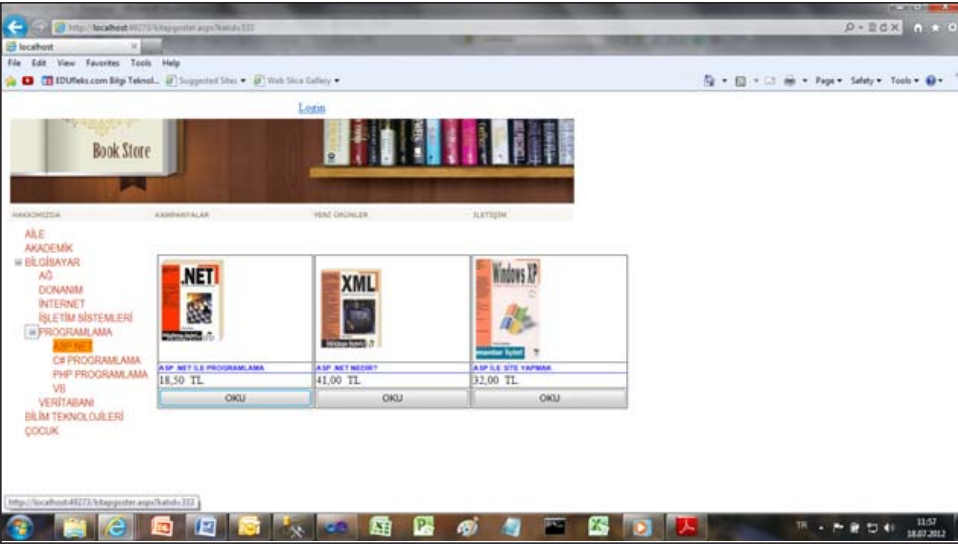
http://localhost:49273/kitapgoster.aspx?katidu=333
localhost
File Edit View Favorites Tools Help
EDUfleks.com Bilgi Teknol... Suggested Sites Web Slice Gallery
Page Safety Tools

Login

Book Store

HAKKIMIZDA KAMPANYALAR YENİ ÜRÜNLER İLETİŞİM

AİLE
AKADEMİK
⊟ BİLGİSAYAR
AĞ
DONANIM
İNTERNET
İŞLETİM SİSTEMLERİ
⊟ PROGRAMLAMA
ASP.NET
C# PROGRAMLAMA
PHP PROGRAMLAMA
VB
VERİTABANI
BİLİM TEKNOLOJİLERİ
ÇOCUK

| .NET | XML | Windows XP |
|---|---|---|
| ASP .NET İLE PROGRAMLAMA | ASP .NET NEDİR? | ASP İLE SİTE YAPMAK |
| 18,50 TL | 41,00 TL | 32,00 TL |
| OKU | OKU | OKU |

http://localhost:49273/kitapgoster.aspx?katidu=333

TR 11:57 18.07.2012